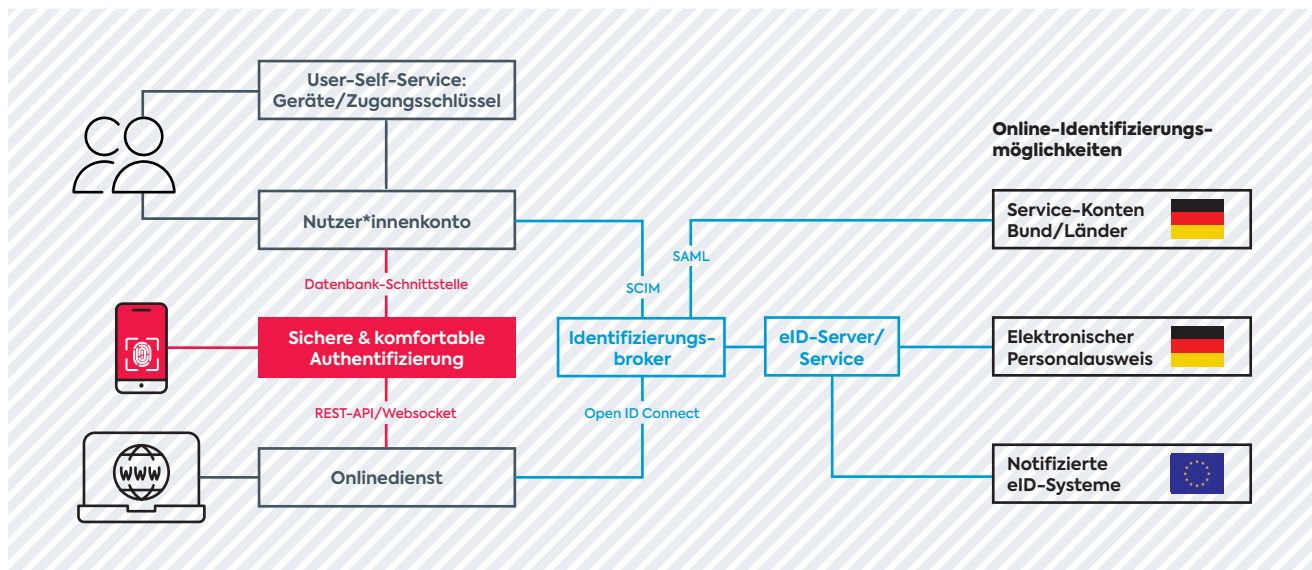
User-Self-Service:
Geräte/Zugangsschlüssel

Online-Identifizierungsmöglichkeiten

Nutzer*innenkonto

Service-Konten
Bund/Länder

SAML

Datenbank-Schnittstelle

SCIM

Sichere & komfortable
Authentifizierung

Identifizierungsbroker

eID-Server/
Service

Elektronischer
Personalausweis

REST-API/Websocket

Open ID Connect

WWW

Onlinedienst

Notifizierte
eID-Systeme